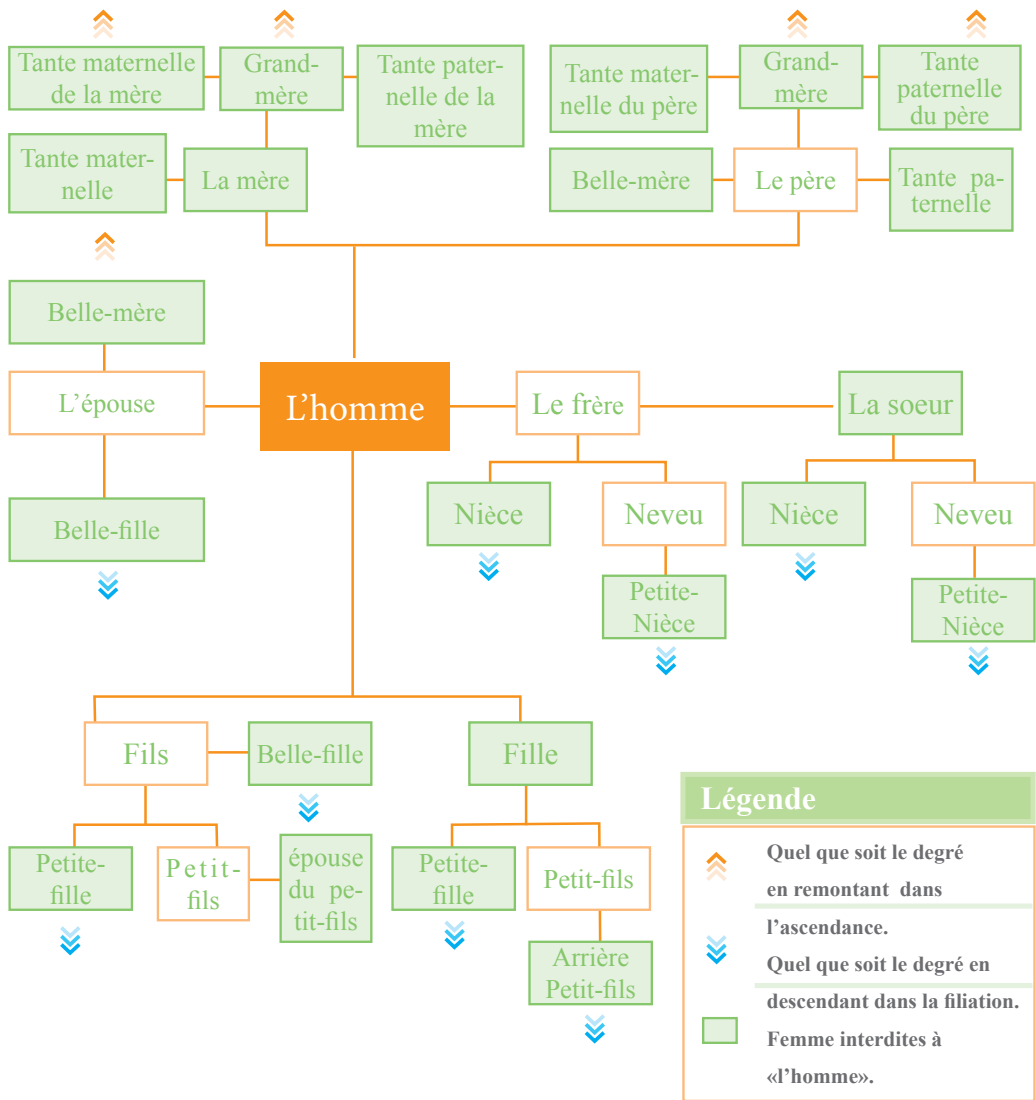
Tante maternelle de la mère

Grand-mère

Tante paternelle de la mère

Tante maternelle du père

Grand-mère

Tante paternelle du père

Tante maternelle

La mère

Belle-mère

Le père

Tante paternelle

Belle-mère

L'épouse

L'homme

Le frère

La soeur

Belle-fille

Nièce

Neveu

Nièce

Neveu

Petite-Nièce

Petite-Nièce

Fils

Belle-fille

Fille

Petite-fille

Petit-fils

épouse du petit-fils

Petite-fille

Petit-fils

Arrière Petit-fils

Légende

Quel que soit le degré en remontant dans l'ascendance.

Quel que soit le degré en descendant dans la filiation.

Femme interdites à «l'homme».